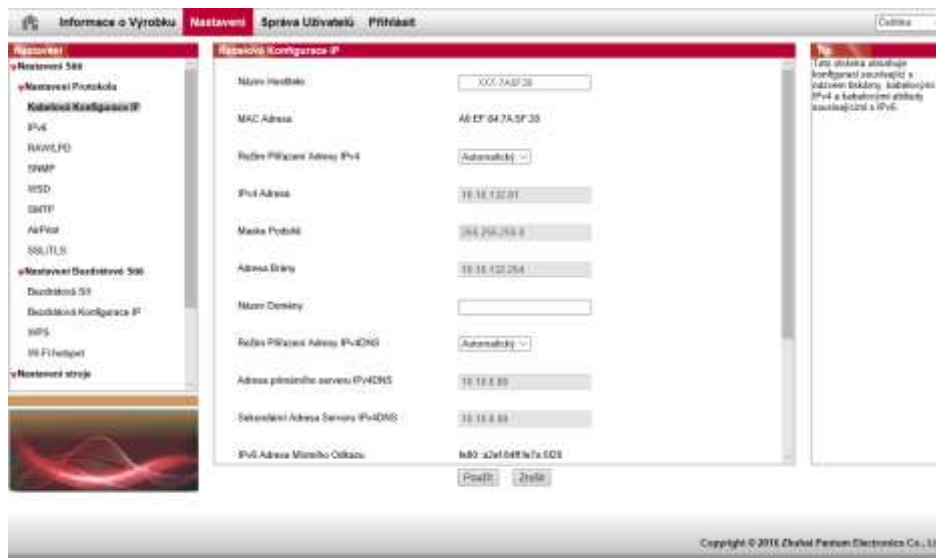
Informace o Vyrobku Nastaveni Správa Uživatelů Přihlásit

Čeština

Nastavení
Nastavení Sítě
Nastavení Protokolu
Kabelová Konfigurace IP
IPv6
RAW/LPD
SNMP
WSD
SMTP
AirPrint
SSL/TLS
Nastavení Bezdrátové Sítě
Bezdrátová Síť
Bezdrátová Konfigurace IP
WPS
Wi-Fi hotspot
Nastavení stroje

Kabelová Konfigurace IP

| | |
|---|---|
| Název Hostitele | XXX-7A5F20 |
| MAC Adresa | A8:EF:84:7A:5F:20 |
| Režim Přiřazení Adresy IPv4 | Automaticky |
| IPv4 Adresa | 10.10.132.01 |
| Maska Podsítě | 255.255.255.0 |
| Adresa Brány | 10.10.132.254 |
| Název Domény | |
| Režim Přiřazení Adresy IPv4DNS | Automaticky |
| Adresa primárního serveru IPv4DNS | 10.10.0.88 |
| Sekundární Adresa Serveru IPv4DNS | 10.10.0.88 |
| IPv6 Adresa Místního Odkazu | fe80::a2ef:84ff:fe7a:5f20 |

Použít Zrušit

Tip
Tato stránka obsahuje konfiguraci související s názvem tiskárny, kabelovými IPv4 a kabelovými atributy souvisejícími s IPv6.

Copyright © 2018 Zhuhai Pantum Electronics Co., Lt